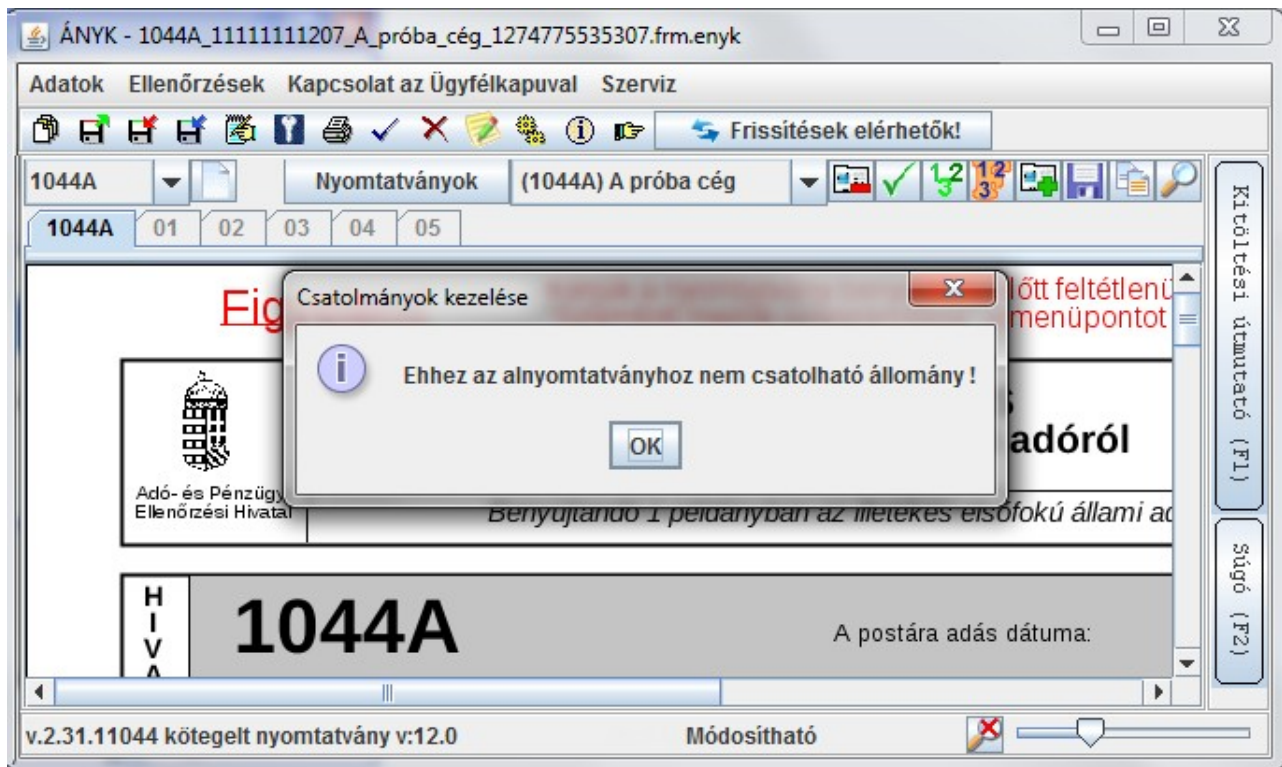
ÁNYK - 1044A_11111111207_A_próba_cég_1274775535307.frm.enyk

Adatok Ellenőrzések Kapcsolat az Ügyfélkapuval Szerviz

Frissítések elérhetők!

1044A

Nyomtatványok

(1044A) A próba cég

1044A 01 02 03 04 05

Kitöltési útmutató (F1)

Súgó (F2)

Fig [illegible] lőtt feltétlenü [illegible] menüpontot

Csatolmányok kezelése

Ehhez az alnyomtatványhoz nem csatolható állomány !

OK

Adó- és Pénzügy Ellenőrzési Hivatal

adóról

Benyújtandó 1 példányban az illetékes elsőfokú állami ad

H I V A

1044A

A postára adás dátuma:

v.2.31.11044 kötegelt nyomtatvány v:12.0

Módosítható